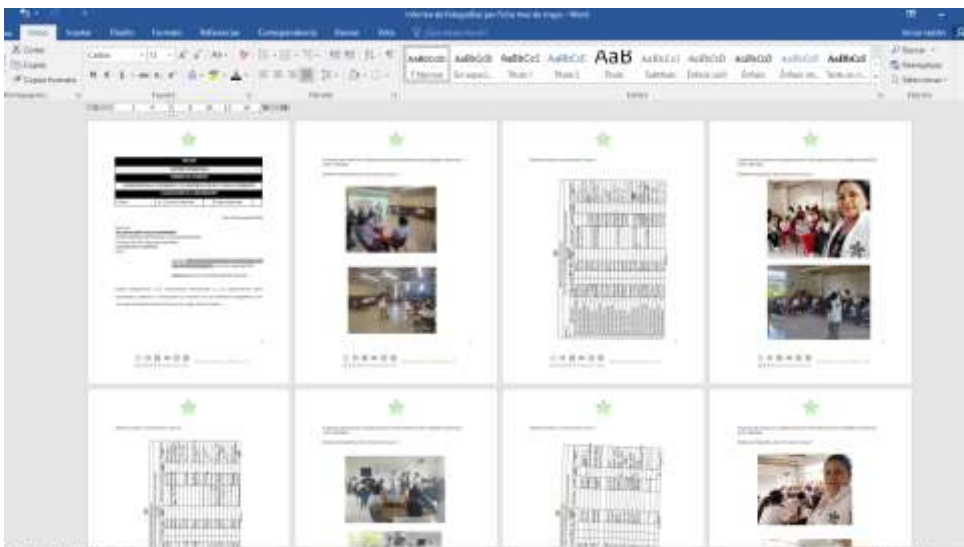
Informe de Fotografías por Ficha mes de mayo - Word

Archivo Inicio Insertar Diseño Formato Referencias Correspondencia Revisar Vista ¿Qué desea hacer?

Iniciar sesión

Cortar
Copiar
Copiar formato
Portapapeles

Calibri 11
Fuente

Párrafo

AaBbCcDd AaBbCcD AaBbCcI AaBbCcI AaB AaBbCcI AaBbCcD AaBbCcD AaBbCcD AaBbCcD
¶ Normal Sin espaci... Título 1 Título 2 Título Subtítulo Énfasis sutil Énfasis Énfasis int... Texto en n...

Estilos

Buscar
Reemplazar
Seleccionar
Edición